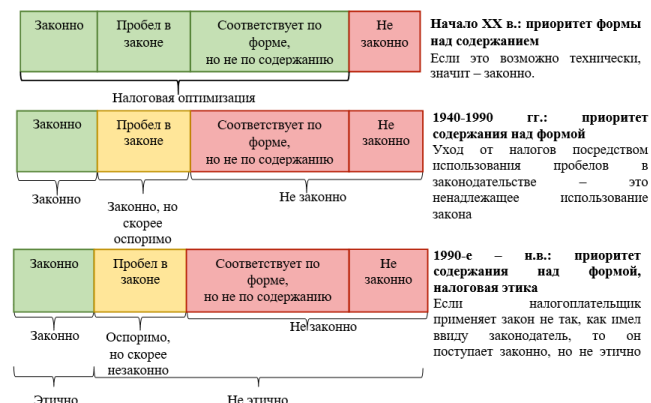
| Законно | Пробел в законе | Соответствует по форме, но не по содержанию | Не законно |
|---|---|---|---|

Налоговая оптимизация

**Начало XX в.: приоритет формы над содержанием**
Если это возможно технически, значит – законно.

| Законно | Пробел в законе | Соответствует по форме, но не по содержанию | Не законно |
|---|---|---|---|

Законно

Законно, но скорее оспоримо

Не законно

**1940-1990 гг.: приоритет содержания над формой**
Уход от налогов посредством использования пробелов в законодательстве – это ненадлежащее использование закона

| Законно | Пробел в законе | Соответствует по форме, но не по содержанию | Не законно |
|---|---|---|---|

Законно

Оспоримо, но скорее незаконно

Не законно

Этично

Не этично

**1990-е – н.в.: приоритет содержания над формой, налоговая этика**
Если налогоплательщик применяет закон не так, как имел ввиду законодатель, то он поступает законно, но не этично